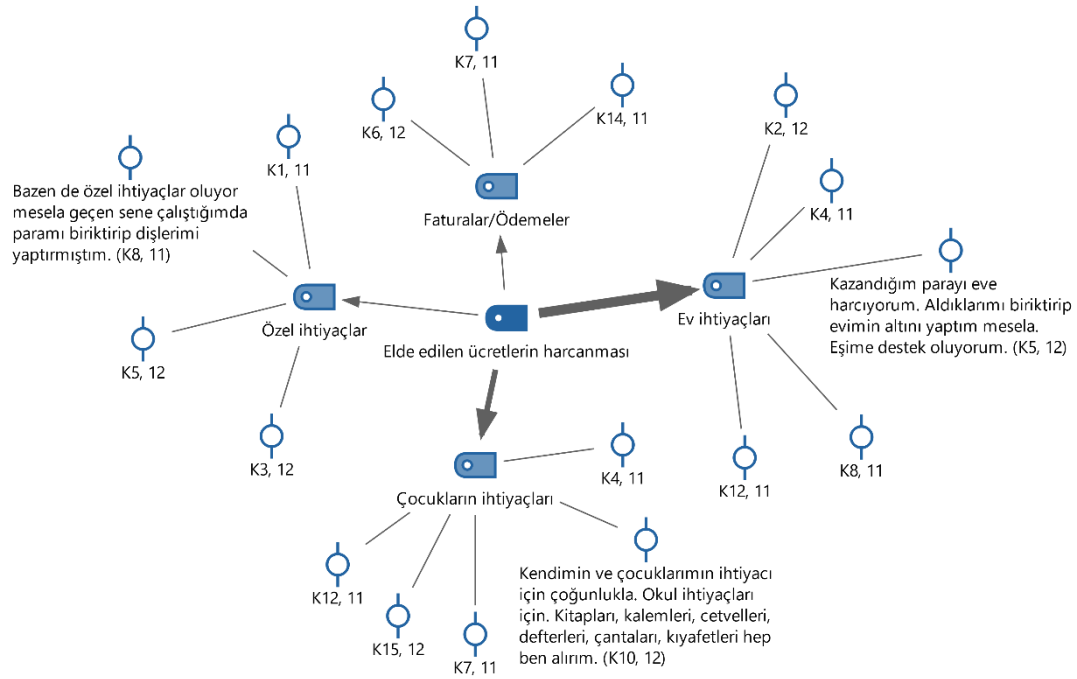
K7, 11

K6, 12

K14, 11

Faturalar/Ödemeler

K1, 11

Bazen de özel ihtiyaçlar oluyor mesela geçen sene çalıştığımda paramı biriktirip dişlerimi yaptırmıştım. (K8, 11)

K2, 12

K4, 11

Kazandığım parayı eve harcıyorum. Aldıklarımı biriktirip evimin altını yaptım mesela. Eşime destek oluyorum. (K5, 12)

Ev ihtiyaçları

Özel ihtiyaçlar

Elde edilen ücretlerin harcanması

K5, 12

K3, 12

K4, 11

Çocukların ihtiyaçları

K12, 11

K8, 11

Kendimin ve çocuklarımın ihtiyacı için çoğunlukla. Okul ihtiyaçları için. Kitapları, kalemleri, cetvelleri, defterleri, çantaları, kıyafetleri hep ben alırım. (K10, 12)

K12, 11

K15, 12

K7, 11